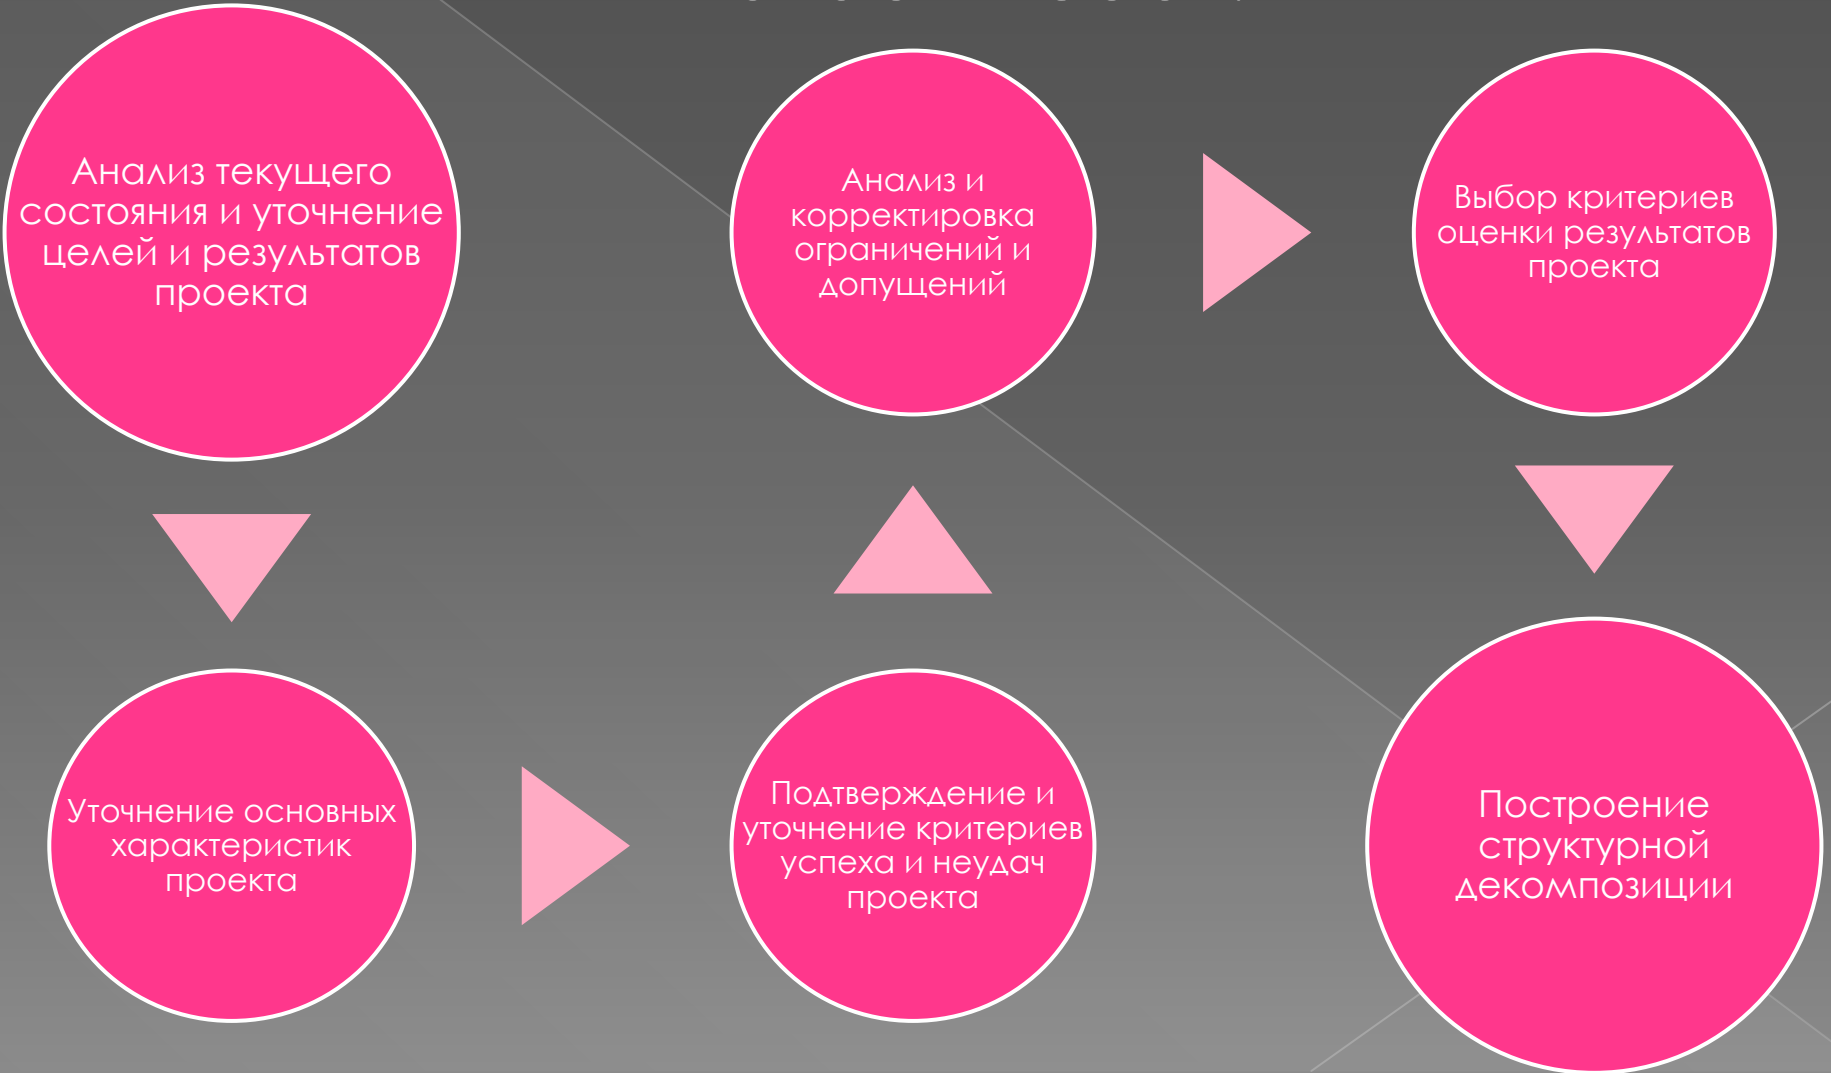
Анализ текущего состояния и уточнение целей и результатов проекта

Уточнение основных характеристик проекта

Подтверждение и уточнение критериев успеха и неудач проекта

Анализ и корректировка ограничений и допущений

Выбор критериев оценки результатов проекта

Построение структурной декомпозиции